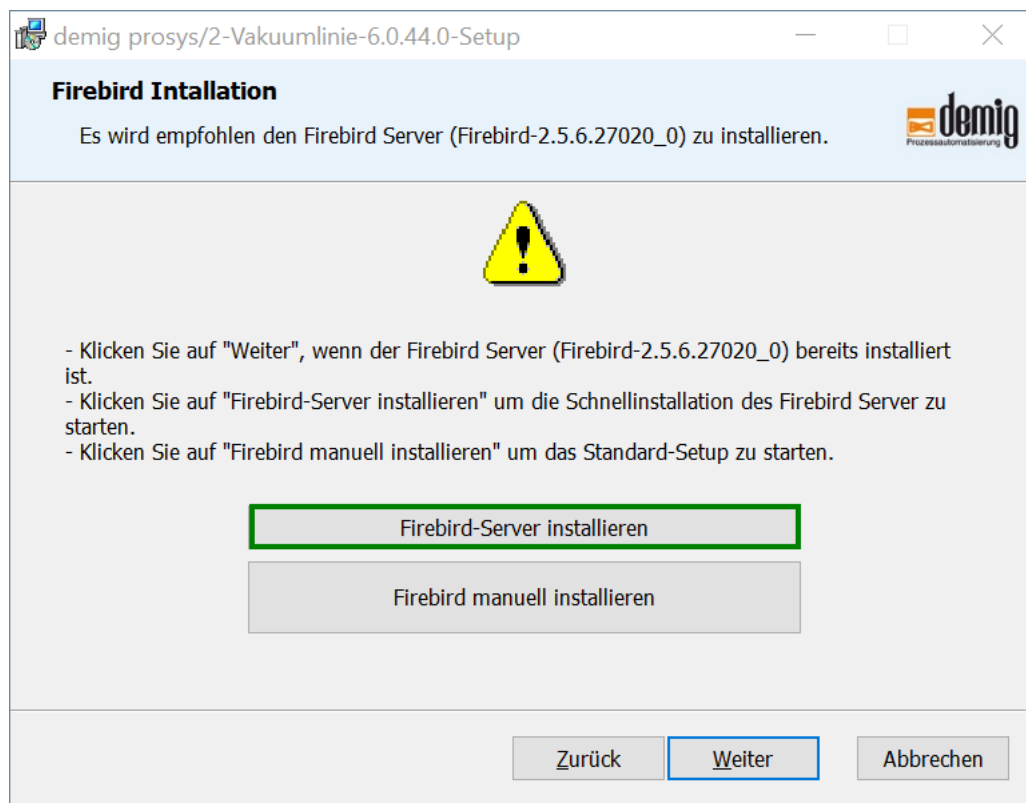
demig prosys/2-Vakuumlinie-6.0.44.0-Setup

Firebird Intallation

Es wird empfohlen den Firebird Server (Firebird-2.5.6.27020_0) zu installieren.

demig
Prozessautomatisierung

- Klicken Sie auf "Weiter", wenn der Firebird Server (Firebird-2.5.6.27020_0) bereits installiert ist.
- Klicken Sie auf "Firebird-Server installieren" um die Schnellinstallation des Firebird Server zu starten.
- Klicken Sie auf "Firebird manuell installieren" um das Standard-Setup zu starten.

Firebird-Server installieren

Firebird manuell installieren

Zurück

Weiter

Abbrechen